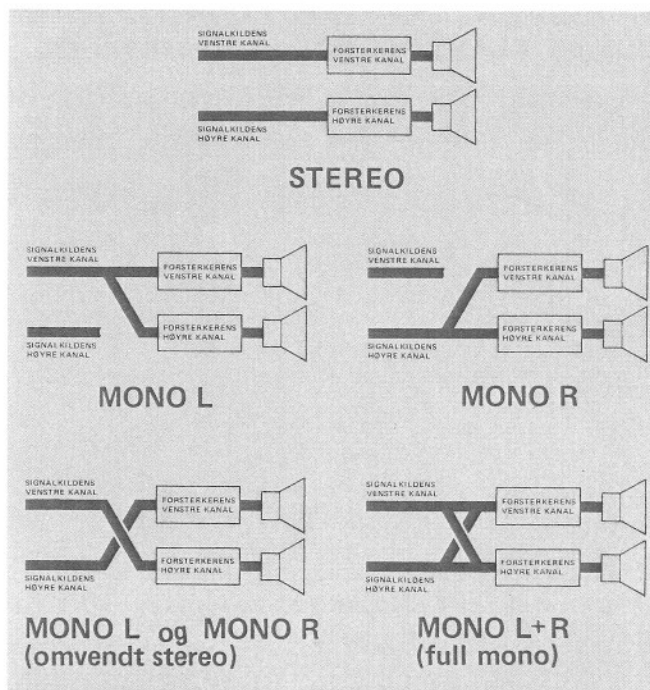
SIGNALKILDENS VENSTRE KANAL

FORSTERKERENS VENSTRE KANAL

FORSTERKERENS HØYRE KANAL

SIGNALKILDENS HØYRE KANAL

STEREO

SIGNALKILDENS VENSTRE KANAL

FORSTERKERENS VENSTRE KANAL

FORSTERKERENS HØYRE KANAL

SIGNALKILDENS HØYRE KANAL

MONO L

SIGNALKILDENS VENSTRE KANAL

FORSTERKERENS VENSTRE KANAL

FORSTERKERENS HØYRE KANAL

SIGNALKILDENS HØYRE KANAL

MONO R

SIGNALKILDENS VENSTRE KANAL

FORSTERKERENS VENSTRE KANAL

FORSTERKERENS HØYRE KANAL

SIGNALKILDENS HØYRE KANAL

MONO L og MONO R
(omvendt stereo)

SIGNALKILDENS VENSTRE KANAL

FORSTERKERENS VENSTRE KANAL

FORSTERKERENS HØYRE KANAL

SIGNALKILDENS HØYRE KANAL

MONO L+R
(full mono)